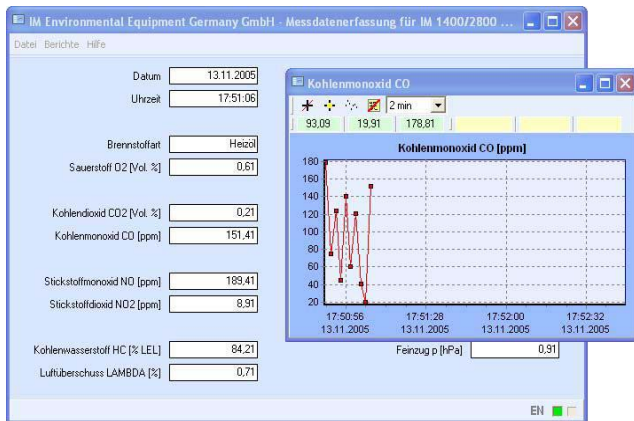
IM Environmental Equipment Germany GmbH - Messdatenerfassung für IM 1400/2800 ...

Datei Berichte Hilfe

Datum 13.11.2005
Uhrzeit 17:51:06

Brennstoffart Heizöl
Sauerstoff O2 [Vol. %] 0,61

Kohlendioxid CO2 [Vol. %] 0,21
Kohlenmonoxid CO [ppm] 151,41

Stickstoffmonoxid NO [ppm] 189,41
Stickstoffdioxid NO2 [ppm] 8,91

Kohlenwasserstoff HC [% LEL] 84,21
Luftüberschuss LAMBDA [%] 0,71

Feinzug p [hPa] 0,91

EN

Kohlenmonoxid CO

2 min

93,09 19,91 178,81

Kohlenmonoxid CO [ppm]

180
160
140
120
100
80
60
40
20

17:50:56 13.11.2005
17:51:28 13.11.2005
17:52:00 13.11.2005
17:52:32 13.11.2005